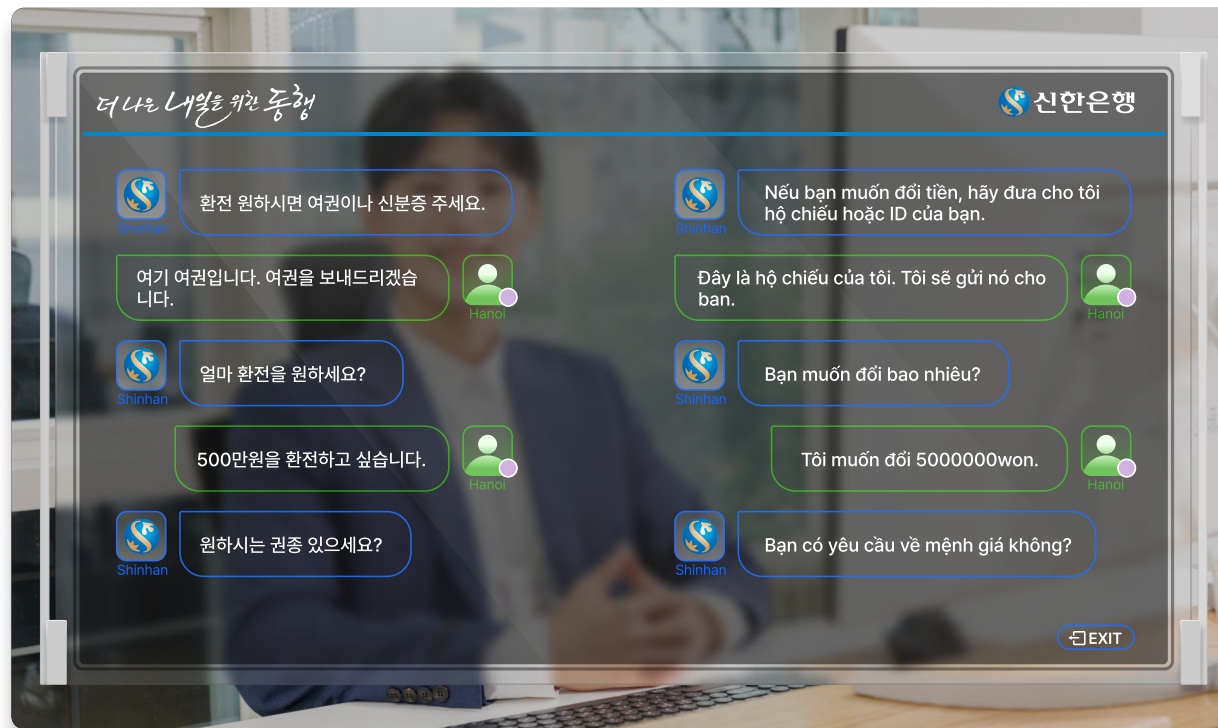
더 나은 내일을 위한 동행

신한은행

Shinhan
환전 원하시면 여권이나 신분증 주세요.

여기 여권입니다. 여권을 보내드리겠습니다.
Hanoi

Shinhan
얼마 환전을 원하세요?

500만원을 환전하고 싶습니다.
Hanoi

Shinhan
원하시는 권종 있으세요?

Shinhan
Nếu bạn muốn đổi tiền, hãy đưa cho tôi hộ chiếu hoặc ID của bạn.

Đây là hộ chiếu của tôi. Tôi sẽ gửi nó cho bạn.
Hanoi

Shinhan
Bạn muốn đổi bao nhiêu?

Tôi muốn đổi 5000000won.
Hanoi

Shinhan
Bạn có yêu cầu về mệnh giá không?

EXIT